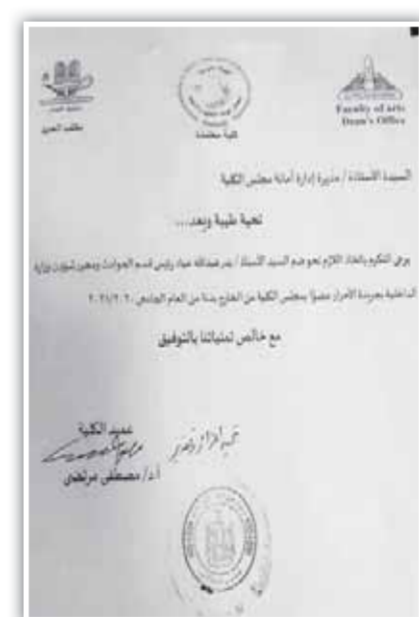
مكتب العميد

كلية معتمدة

Faculty of arts
Dean's Office

السيدة الأستاذة / مديرة إدارة أمانة مجلس الكلية

تحية طيبة وبعد...

يرجى التكرم باتخاذ اللازم نحو ضم السيد الأستاذ / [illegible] رئيس قسم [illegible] وزارة الداخلية بمدينة الأحرار عضواً بمجلس الكلية من الخارج بدءاً من العام الجامعي ٢٠٢١/٢٠٢٠

مع خالص تمنياتنا بالتوفيق

يتم الإجراء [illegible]

عميد الكلية

أ.د/ مصطفى مرتضى